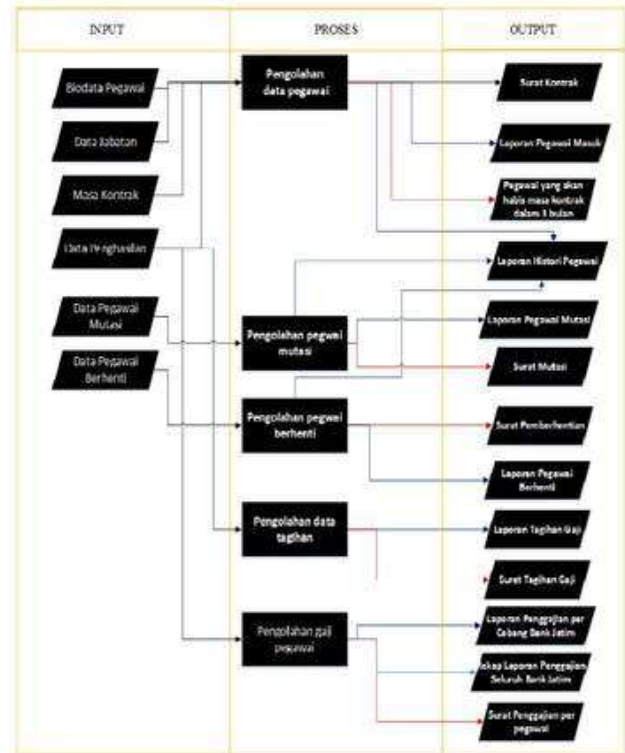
INPUT

PROSES

OUTPUT

Biodata Pegawai

Data Jabatan

Masa Kontrak

Data Penghasilan

Data Pegawai Mutasi

Data Pegawai Berhenti

Pengolahan data pegawai

Pengolahan pegwai mutasi

Pengolahan pegwai berhenti

Pengolahan data tagihan

Pengolahan gaji pegawai

Surat Kontrak

Laporan Pegawai Masuk

Pegawai yang akan habis masa kontrak dalam 3 bulan

Laporan Histori Pegawai

Laporan Pegawai Mutasi

Surat Mutasi

Surat Pemberhentian

Laporan Pegawai Berhenti

Laporan Tagihan Gaji

Surat Tagihan Gaji

Laporan Penggajian per Cabang Bank Jatim

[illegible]kap Laporan Penggajian Seluruh Bank Jatim

Surat Penggajian per pegawai